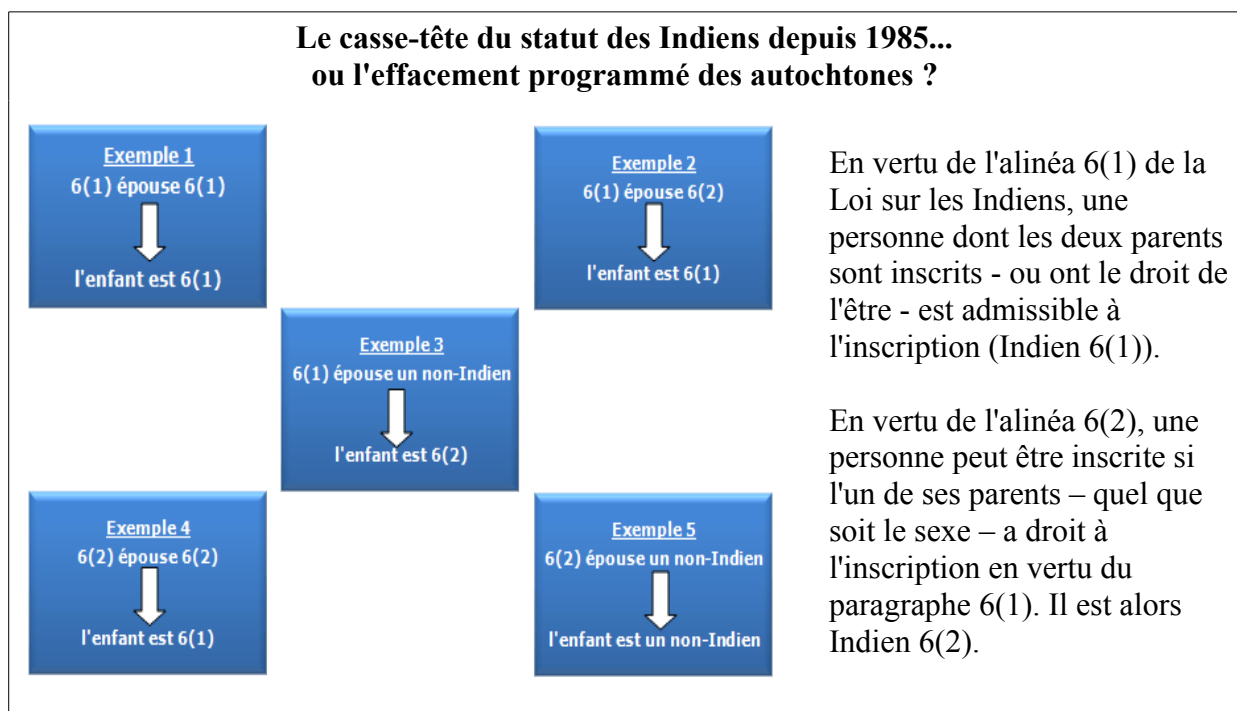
Le casse-tête du statut des Indiens depuis 1985...
ou l'effacement programmé des autochtones ?

Exemple 1
6(1) épouse 6(1)
l'enfant est 6(1)

Exemple 2
6(1) épouse 6(2)
l'enfant est 6(1)

Exemple 3
6(1) épouse un non-Indien
l'enfant est 6(2)

Exemple 4
6(2) épouse 6(2)
l'enfant est 6(1)

Exemple 5
6(2) épouse un non-Indien
l'enfant est un non-Indien

En vertu de l'alinéa 6(1) de la Loi sur les Indiens, une personne dont les deux parents sont inscrits - ou ont le droit de l'être - est admissible à l'inscription (Indien 6(1)).

En vertu de l'alinéa 6(2), une personne peut être inscrite si l'un de ses parents – quel que soit le sexe – a droit à l'inscription en vertu du paragraphe 6(1). Il est alors Indien 6(2).